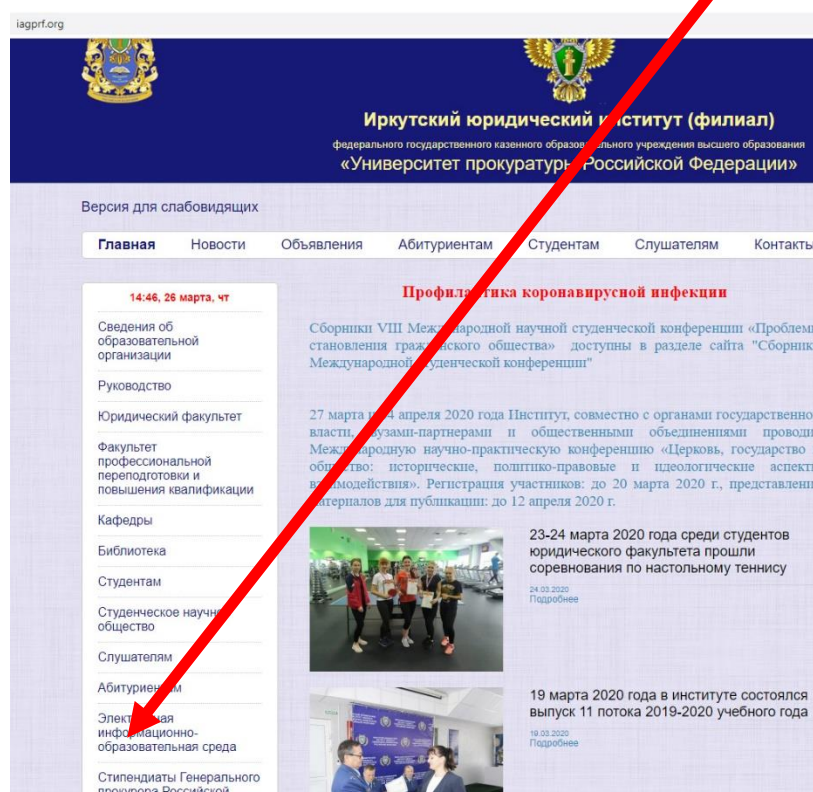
iagprf.org

Иркутский юридический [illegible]нститут (филиал)

федерального государственного казенного образов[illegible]льного учреждения высшего образования

«Университет прокуратур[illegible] Российской Федерации»

Версия для слабовидящих

Главная | Новости | Объявления | Абитуриентам | Студентам | Слушателям | Контакты

14:46, 26 марта, чт

Сведения об образовательной организации

Руководство

Юридический факультет

Факультет профессиональной переподготовки и повышения квалификации

Кафедры

Библиотека

Студентам

Студенческое научн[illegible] общество

Слушателям

Абитурие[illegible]

Элект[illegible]ая инфо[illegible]ационно-образовательная среда

Стипендиаты Генерального прокурора Российской

Профила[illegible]тика коронавирусной инфекции

Сборники VIII Меж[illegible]ародной научной студенческой конференции «Проблем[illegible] становления гражд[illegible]ского общества» доступны в разделе сайта "Сборник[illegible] Международной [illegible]уденческой конференции"

27 марта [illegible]4 апреля 2020 года Институт, совместно с органами государственно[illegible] власти, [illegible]узами-партнерами и общественными объединениями проводи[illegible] Между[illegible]ародную научно-практическую конференцию «Церковь, государство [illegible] об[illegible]ство: исторические, политико-правовые и идеологические аспект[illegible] в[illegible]модействия». Регистрация участников: до 20 марта 2020 г., представлени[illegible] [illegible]атериалов для публикации: до 12 апреля 2020 г.

23-24 марта 2020 года среди студентов юридического факультета прошли соревнования по настольному теннису

24.03.2020
Подробнее

19 марта 2020 года в институте состоялся выпуск 11 потока 2019-2020 учебного года

19.03.2020
Подробнее